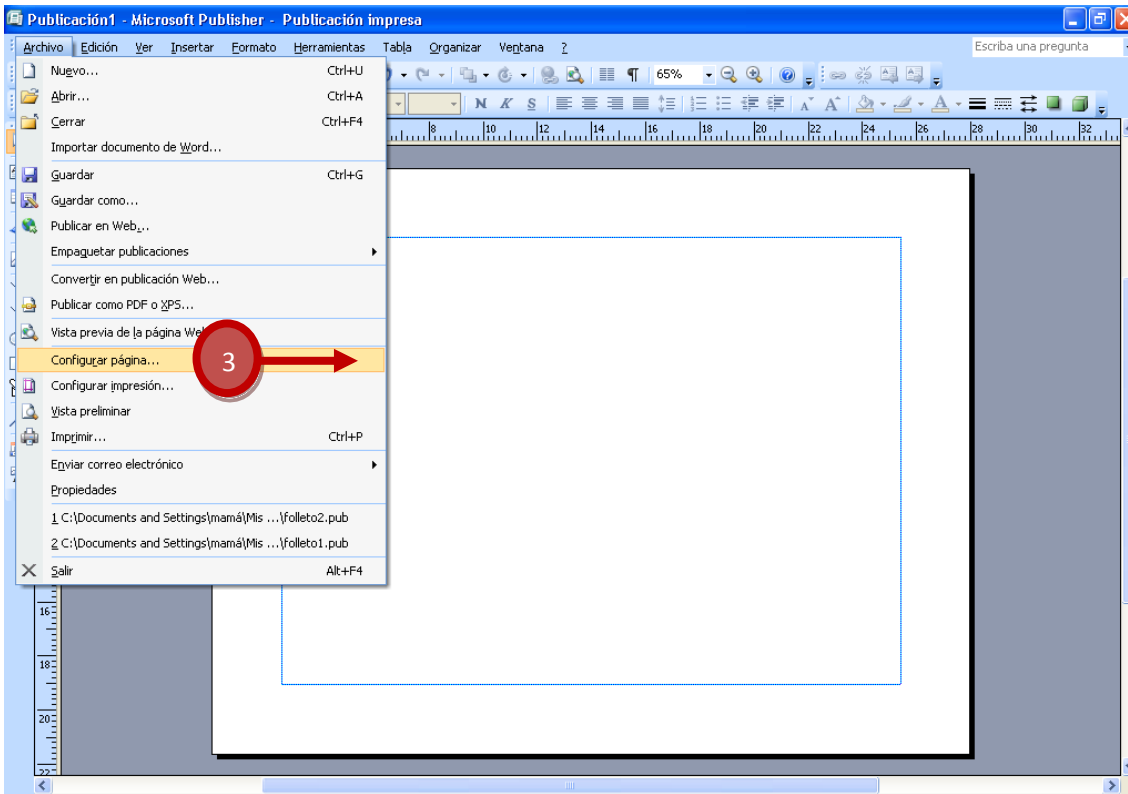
Publicación1 - Microsoft Publisher - Publicación impresa

Archivo Edición Ver Insertar Formato Herramientas Tabla Organizar Ventana ?

Escriba una pregunta

65%

N K S

Nuevo... Ctrl+U
Abrir... Ctrl+A
Cerrar Ctrl+F4
Importar documento de Word...
Guardar Ctrl+G
Guardar como...
Publicar en Web...
Empaquetar publicaciones
Convertir en publicación Web...
Publicar como PDF o XPS...
Vista previa de la página Web
Configurar página...
Configurar impresión...
Vista preliminar
Imprimir... Ctrl+P
Enviar correo electrónico
Propiedades
1 C:\Documents and Settings\mamá\Mis ...\folleto2.pub
2 C:\Documents and Settings\mamá\Mis ...\folleto1.pub
Salir Alt+F4

3

8 10 12 14 16 18 20 22 24 26 28 30 32

16
18
20
22